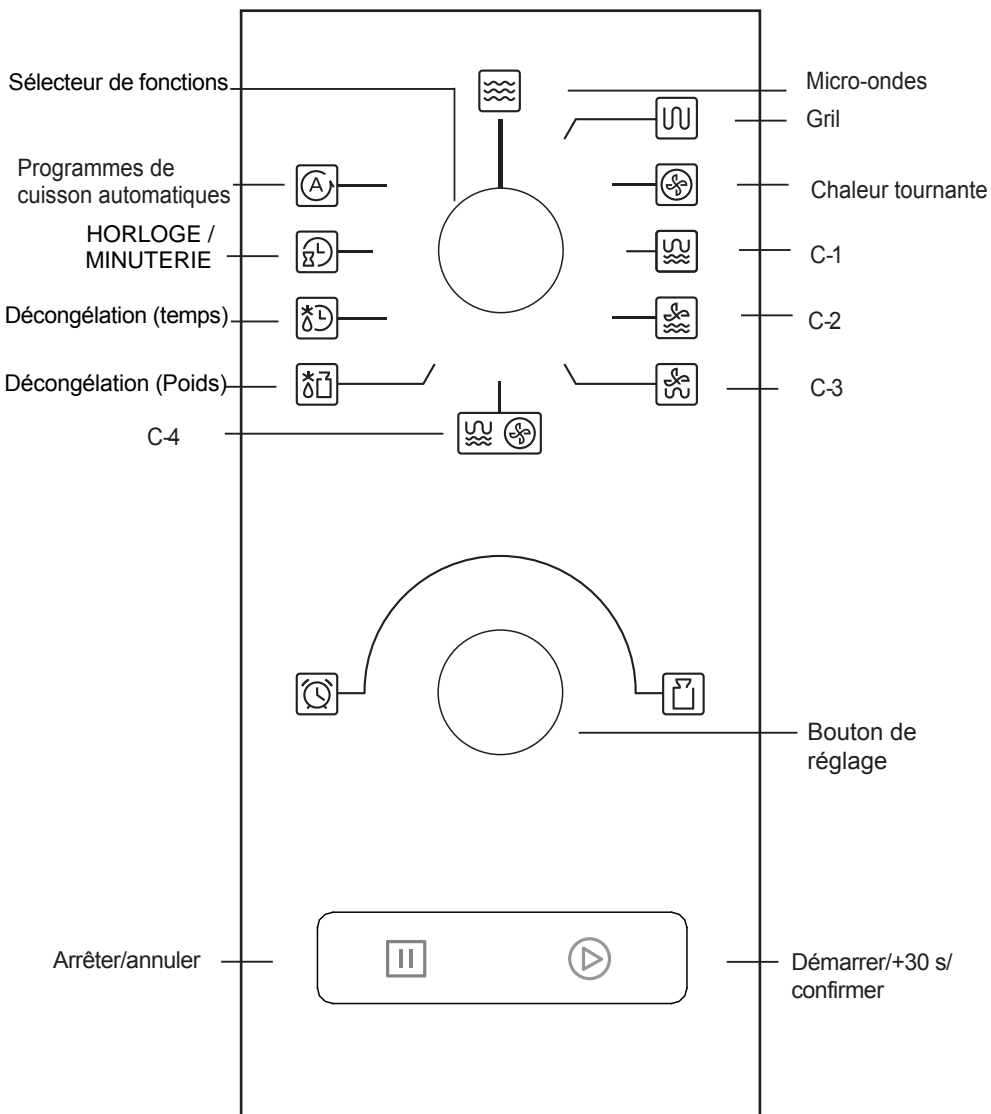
Sélecteur de fonctions

Micro-ondes

Gril

Programmes de cuisson automatiques

Chaleur tournante

HORLOGE / MINUTERIE

C-1

Décongélation (temps)

C-2

Décongélation (Poids)

C-3

C-4

Bouton de réglage

Arrêter/annuler

Démarrer/+30 s/ confirmer